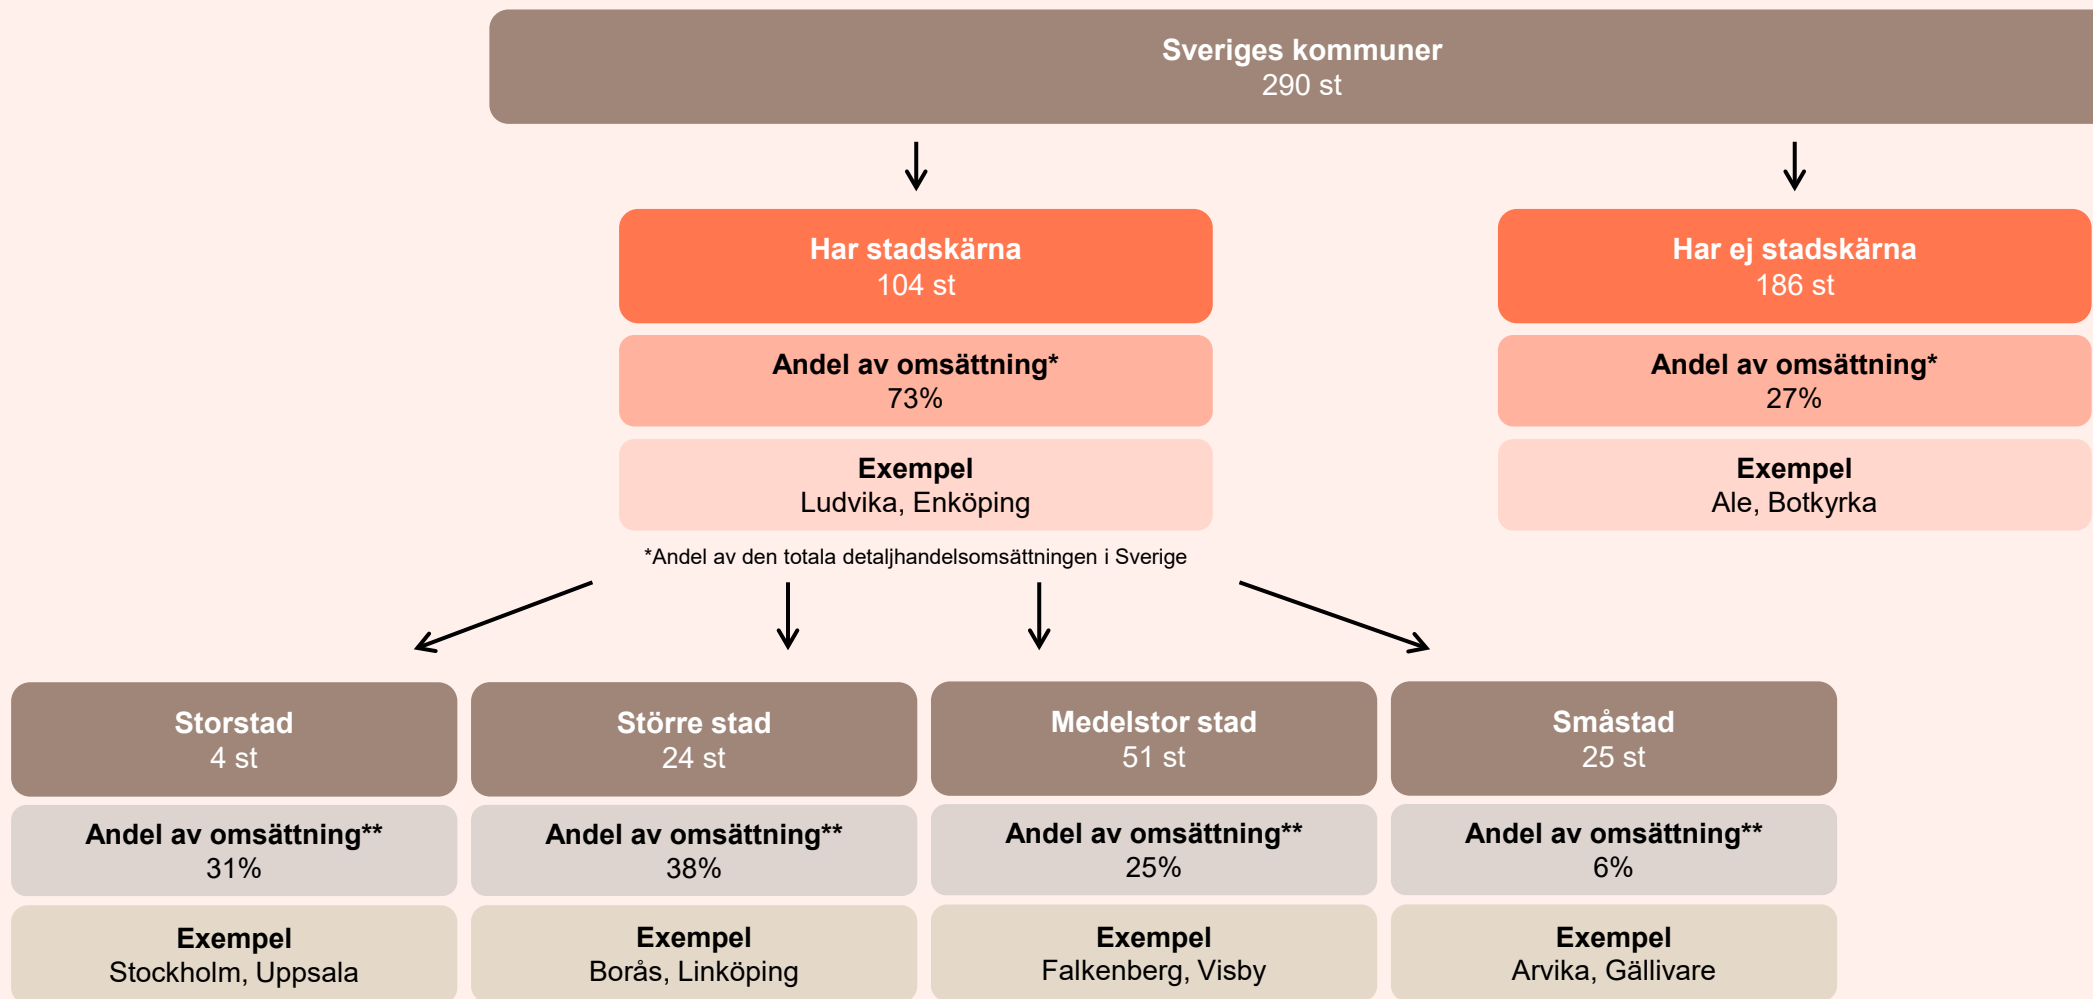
Sveriges kommuner
290 st

Har stadskärna
104 st

Andel av omsättning*
73%

Exempel
Ludvika, Enköping

Har ej stadskärna
186 st

Andel av omsättning*
27%

Exempel
Ale, Botkyrka

*Andel av den totala detaljhandelsomsättningen i Sverige

Storstad
4 st

Andel av omsättning**
31%

Exempel
Stockholm, Uppsala

Större stad
24 st

Andel av omsättning**
38%

Exempel
Borås, Linköping

Medelstor stad
51 st

Andel av omsättning**
25%

Exempel
Falkenberg, Visby

Småstad
25 st

Andel av omsättning**
6%

Exempel
Arvika, Gällivare